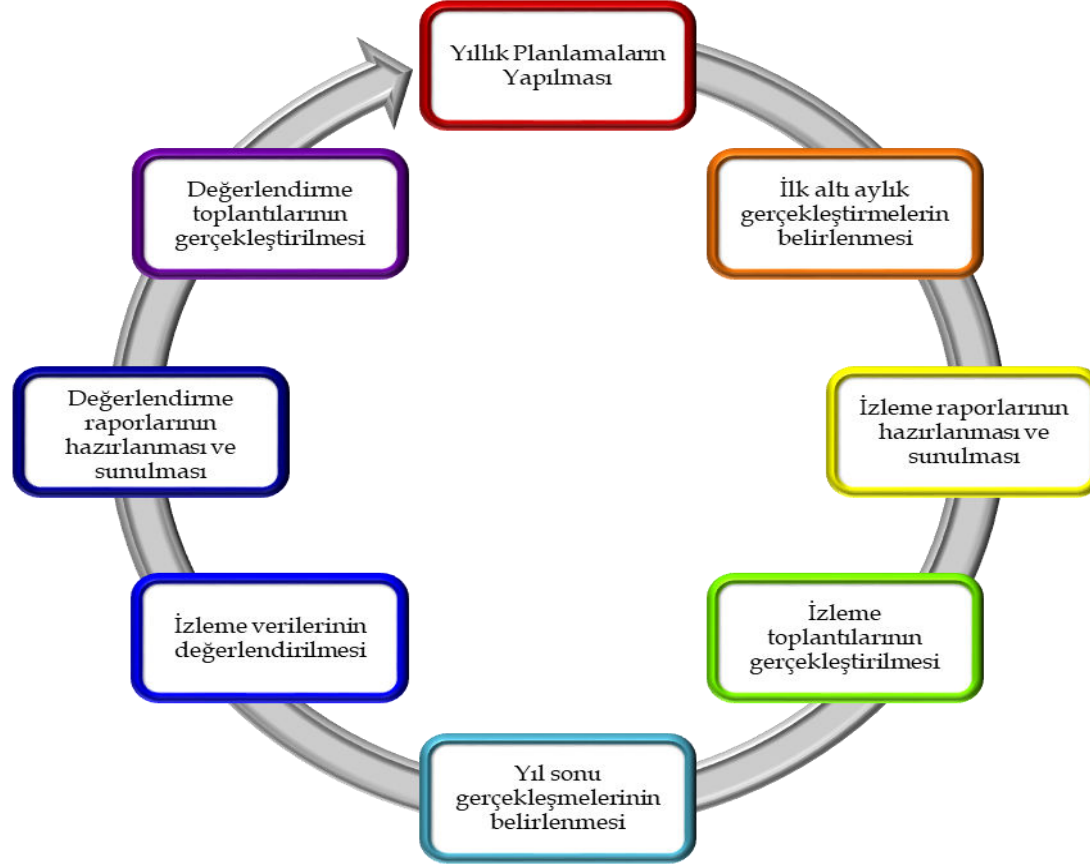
Yıllık Planlamaların Yapılması

İlk altı aylık gerçekleştirmelerin belirlenmesi

İzleme raporlarının hazırlanması ve sunulması

İzleme toplantılarının gerçekleştirilmesi

Yıl sonu gerçekleşmelerinin belirlenmesi

İzleme verilerinin değerlendirilmesi

Değerlendirme raporlarının hazırlanması ve sunulması

Değerlendirme toplantılarının gerçekleştirilmesi